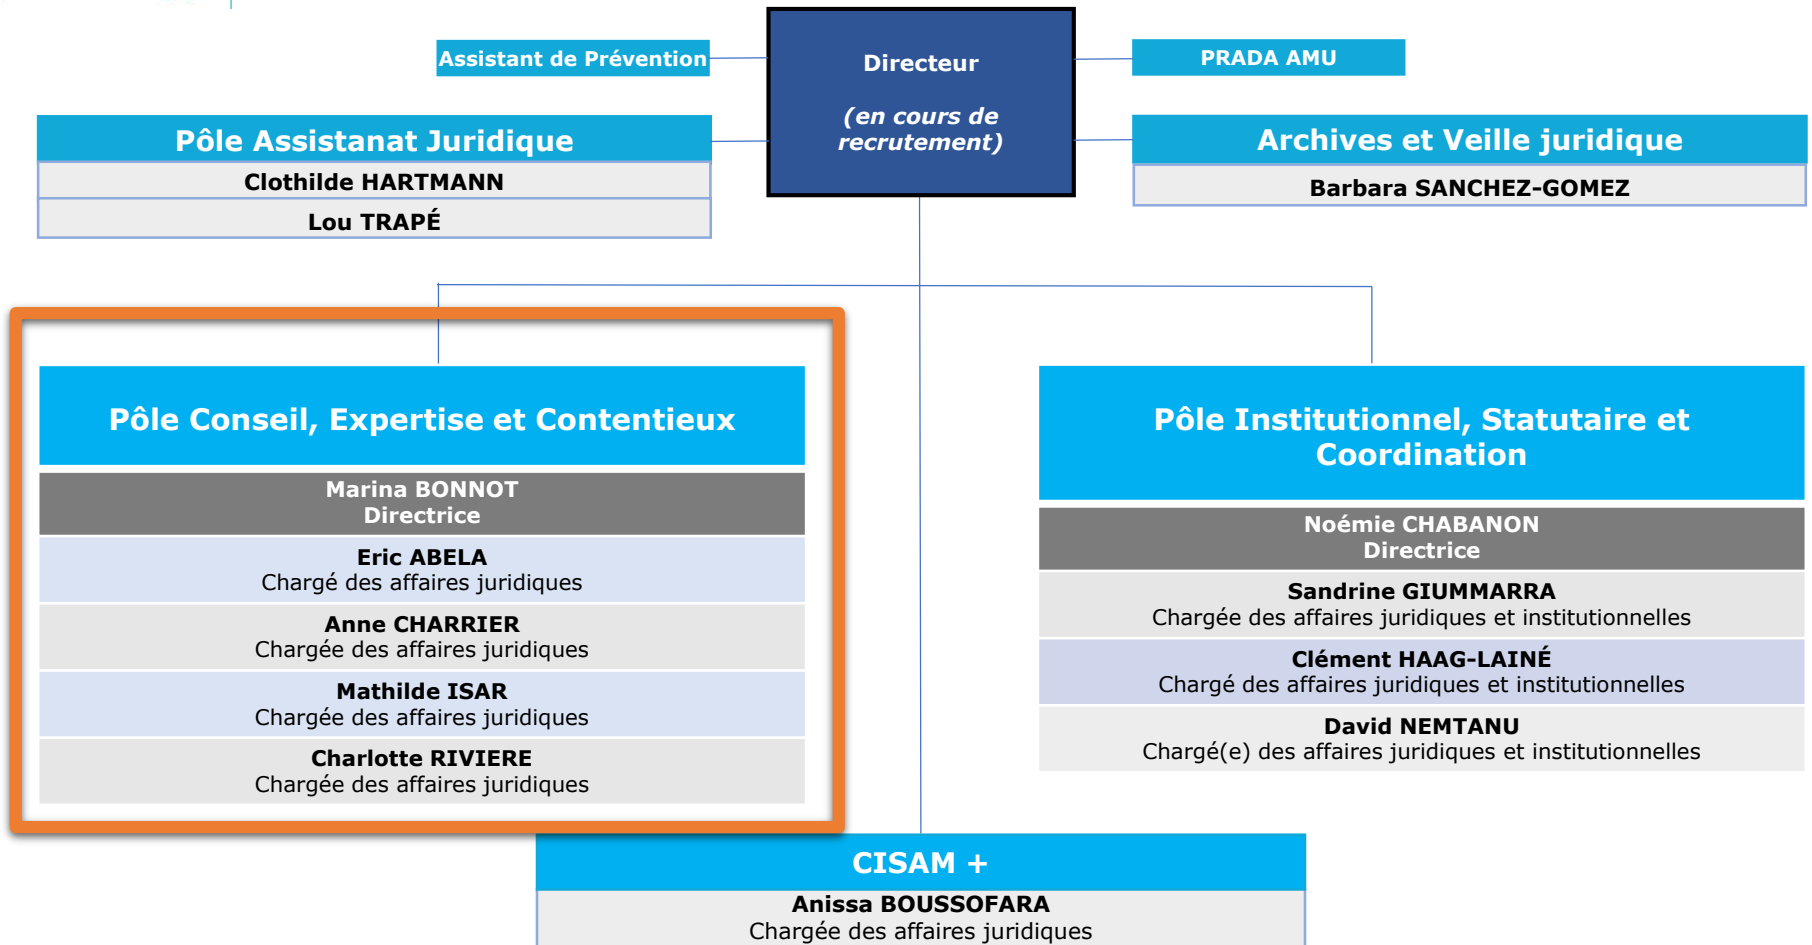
Assistant de Prévention

Directeur

(en cours de recrutement)

PRADA AMU

Pôle Assistanat Juridique

Clothilde HARTMANN

Lou TRAPÉ

Archives et Veille juridique

Barbara SANCHEZ-GOMEZ

Pôle Conseil, Expertise et Contentieux

Marina BONNOT
Directrice

Eric ABELA
Chargé des affaires juridiques

Anne CHARRIER
Chargée des affaires juridiques

Mathilde ISAR
Chargée des affaires juridiques

Charlotte RIVIERE
Chargée des affaires juridiques

Pôle Institutionnel, Statutaire et Coordination

Noémie CHABANON
Directrice

Sandrine GIUMMARRA
Chargée des affaires juridiques et institutionnelles

Clément HAAG-LAINÉ
Chargé des affaires juridiques et institutionnelles

David NEMTANU
Chargé(e) des affaires juridiques et institutionnelles

CISAM +

Anissa BOUSSOFARA
Chargée des affaires juridiques